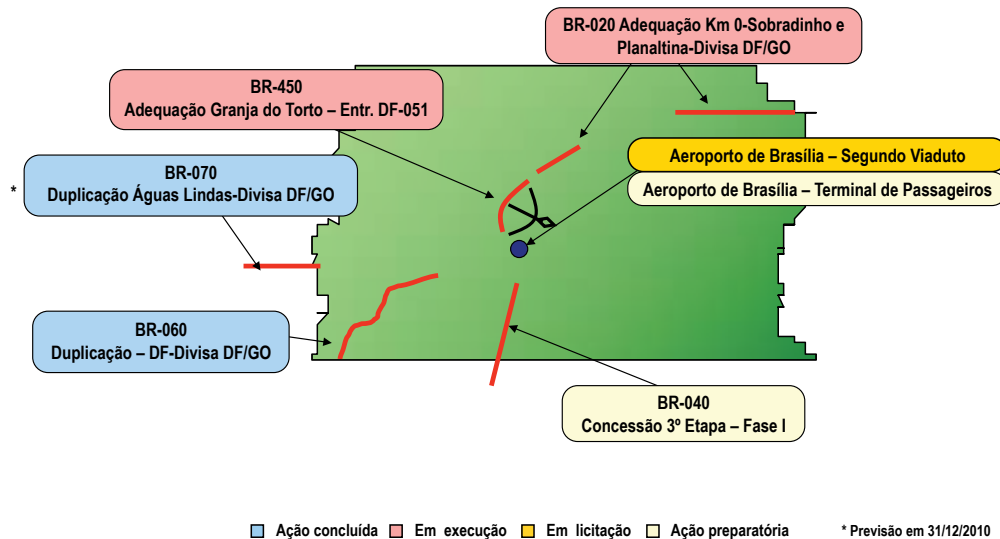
BR-020 Adequação Km 0-Sobradinho e Planaltina-Divisa DF/GO

BR-450
Adequação Granja do Torto – Entr. DF-051

BR-070
Duplicação Águas Lindas-Divisa DF/GO

*

Aeroporto de Brasília – Segundo Viaduto

Aeroporto de Brasília – Terminal de Passageiros

BR-060
Duplicação – DF-Divisa DF/GO

BR-040
Concessão 3º Etapa – Fase I

Ação concluída Em execução Em licitação Ação preparatória

* Previsão em 31/12/2010